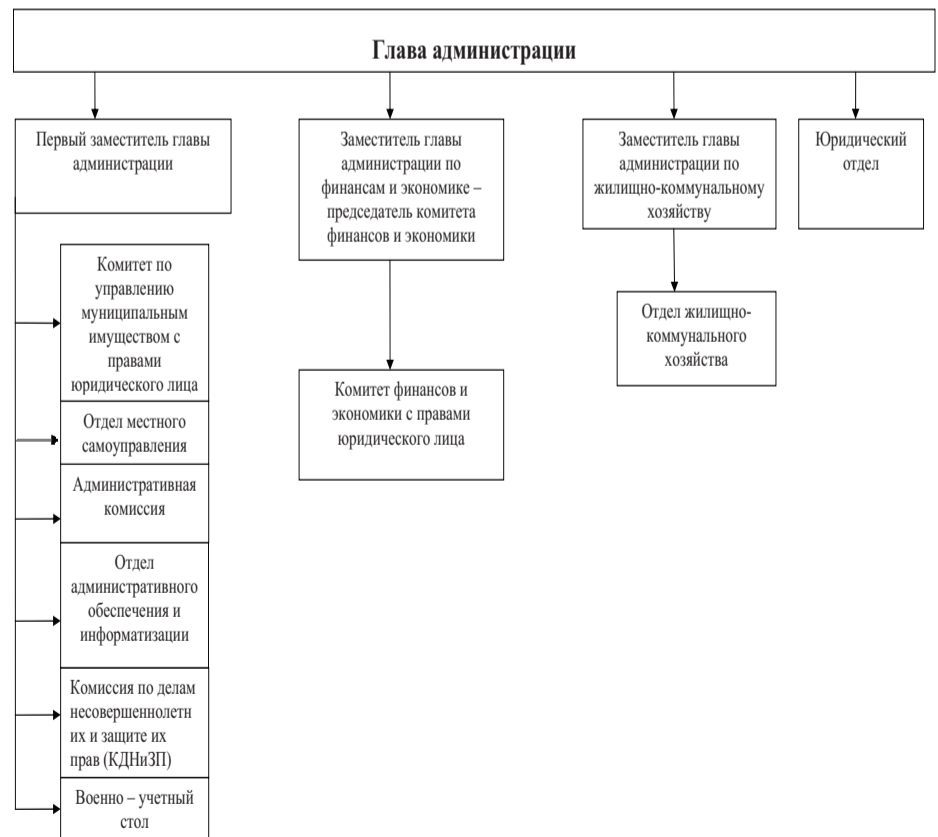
Глава администрации

Первый заместитель главы администрации

Заместитель главы администрации по финансам и экономике – председатель комитета финансов и экономики

Заместитель главы администрации по жилищно-коммунальному хозяйству

Юридический отдел

Комитет по управлению муниципальным имуществом с правами юридического лица

Отдел местного самоуправления

Административная комиссия

Отдел административного обеспечения и информатизации

Комиссия по делам несовершеннолетних и защите их прав (КДНиЗП)

Военно – учетный стол

Комитет финансов и экономики с правами юридического лица

Отдел жилищно-коммунального хозяйства